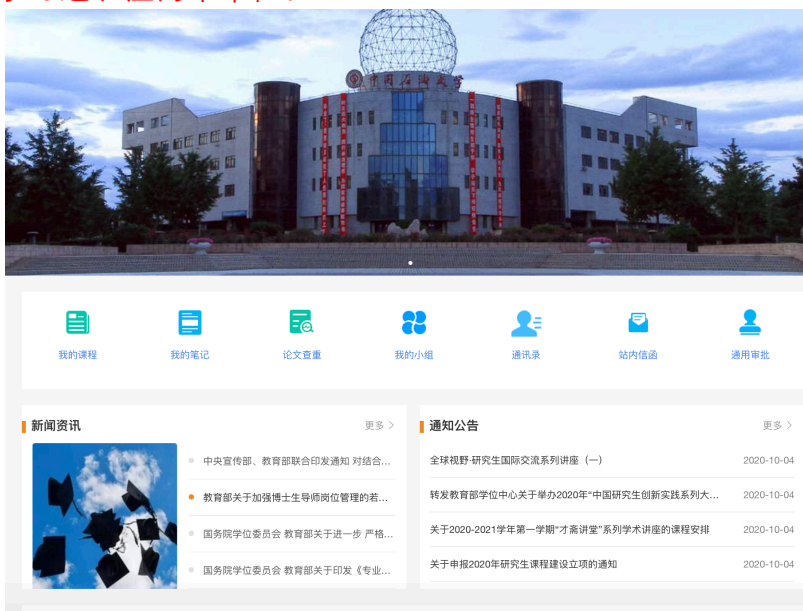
中国石油大学

我的课程
我的笔记
论文查重
我的小组
通讯录
站内信函
通用审批

新闻资讯
更多 >

中央宣传部、教育部联合印发通知 对结合...
教育部关于加强博士生导师岗位管理的若...
国务院学位委员会 教育部关于进一步 严格...
国务院学位委员会 教育部关于印发《专业...

通知公告
更多 >

全球视野-研究生国际交流系列讲座（一） 2020-10-04
转发教育部学位中心关于举办2020年"中国研究生创新实践系列大... 2020-10-04
关于2020-2021学年第一学期"才斋讲堂"系列学术讲座的课程安排 2020-10-04
关于申报2020年研究生课程建设立项的通知 2020-10-04